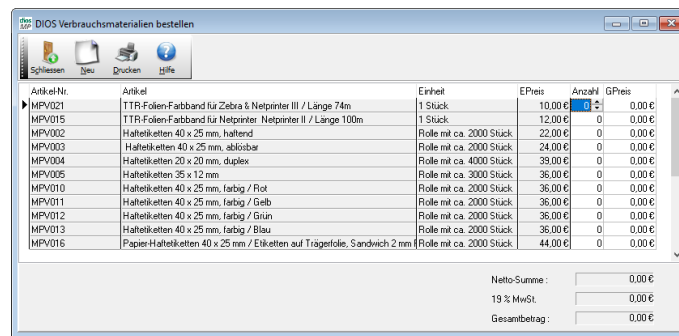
DIOS Verbrauchsmaterialien bestellen

Schliessen Neu Drucken Hilfe

| Artikel-Nr. | Artikel | Einheit | EPreis | Anzahl | GPreis |
|---|---|---|---|---|---|
| MPV021 | TTR-Folien-Farbband für Zebra & Netprinter III / Länge 74m | 1 Stück | 10,00 € | 0 | 0,00 € |
| MPV015 | TTR-Folien-Farbband für Netprinter Netprinter II / Länge 100m | 1 Stück | 12,00 € | 0 | 0,00 € |
| MPV002 | Haftetiketten 40 x 25 mm, haftend | Rolle mit ca. 2000 Stück | 22,00 € | 0 | 0,00 € |
| MPV003 | Haftetiketten 40 x 25 mm, ablösbar | Rolle mit ca. 2000 Stück | 24,00 € | 0 | 0,00 € |
| MPV004 | Haftetiketten 20 x 20 mm, duplex | Rolle mit ca. 4000 Stück | 39,00 € | 0 | 0,00 € |
| MPV005 | Haftetiketten 35 x 12 mm | Rolle mit ca. 3000 Stück | 36,00 € | 0 | 0,00 € |
| MPV010 | Haftetiketten 40 x 25 mm, farbig / Rot | Rolle mit ca. 2000 Stück | 36,00 € | 0 | 0,00 € |
| MPV011 | Haftetiketten 40 x 25 mm, farbig / Gelb | Rolle mit ca. 2000 Stück | 36,00 € | 0 | 0,00 € |
| MPV012 | Haftetiketten 40 x 25 mm, farbig / Grün | Rolle mit ca. 2000 Stück | 36,00 € | 0 | 0,00 € |
| MPV013 | Haftetiketten 40 x 25 mm, farbig / Blau | Rolle mit ca. 2000 Stück | 36,00 € | 0 | 0,00 € |
| MPV016 | Papier-Haftetiketten 40 x 25 mm / Etiketten auf Trägerfolie, Sandwich 2 mm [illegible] | Rolle mit ca. 2000 Stück | 44,00 € | 0 | 0,00 € |

Netto-Summe : 0,00 €
19 % MwSt. 0,00 €
Gesamtbetrag : 0,00 €